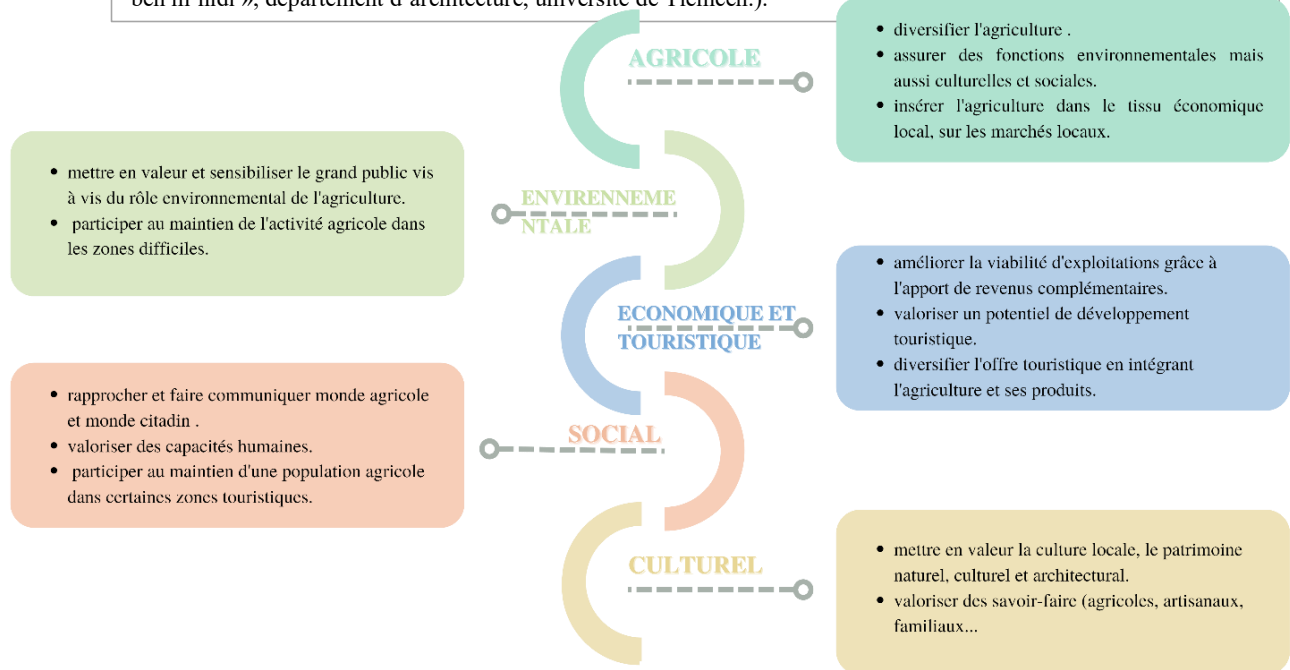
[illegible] », département d'architecture, université de Tlemcen.).

AGRICOLE

- diversifier l'agriculture .
- assurer des fonctions environnementales mais aussi culturelles et sociales.
- insérer l'agriculture dans le tissu économique local, sur les marchés locaux.

ENVIRENNEMENTALE

- mettre en valeur et sensibiliser le grand public vis à vis du rôle environnemental de l'agriculture.
- participer au maintien de l'activité agricole dans les zones difficiles.

ECONOMIQUE ET TOURISTIQUE

- améliorer la viabilité d'exploitations grâce à l'apport de revenus complémentaires.
- valoriser un potentiel de développement touristique.
- diversifier l'offre touristique en intégrant l'agriculture et ses produits.

SOCIAL

- rapprocher et faire communiquer monde agricole et monde citadin .
- valoriser des capacités humaines.
- participer au maintien d'une population agricole dans certaines zones touristiques.

CULTUREL

- mettre en valeur la culture locale, le patrimoine naturel, culturel et architectural.
- valoriser des savoir-faire (agricoles, artisanaux, familiaux...